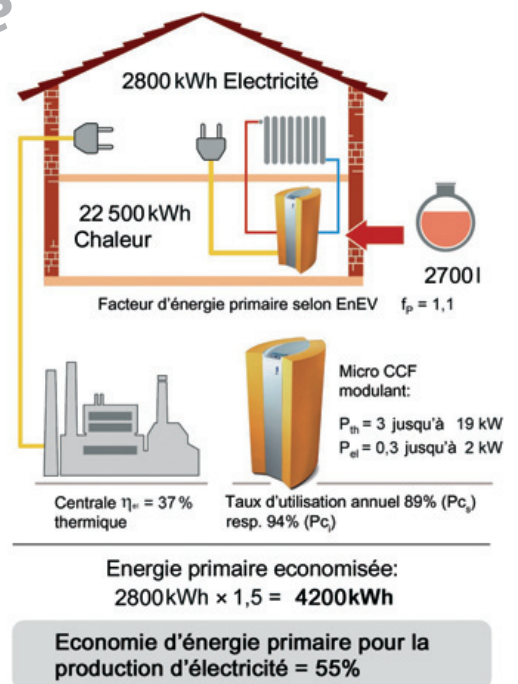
2800 kWh Electricité

22 500 kWh Chaleur

2700 l

Facteur d'énergie primaire selon EnEV $f_P = 1,1$

Micro CCF modulant:

$P_{th}$ = 3 jusqu'à 19 kW
$P_{el}$ = 0,3 jusqu'à 2 kW

Centrale thermique $\eta_{el}$ = 37 %

Taux d'utilisation annuel 89% ($Pc_s$) resp. 94% ($Pc_i$)

Energie primaire economisée:
2800 kWh × 1,5 = **4200 kWh**

Economie d'énergie primaire pour la production d'électricité = 55%